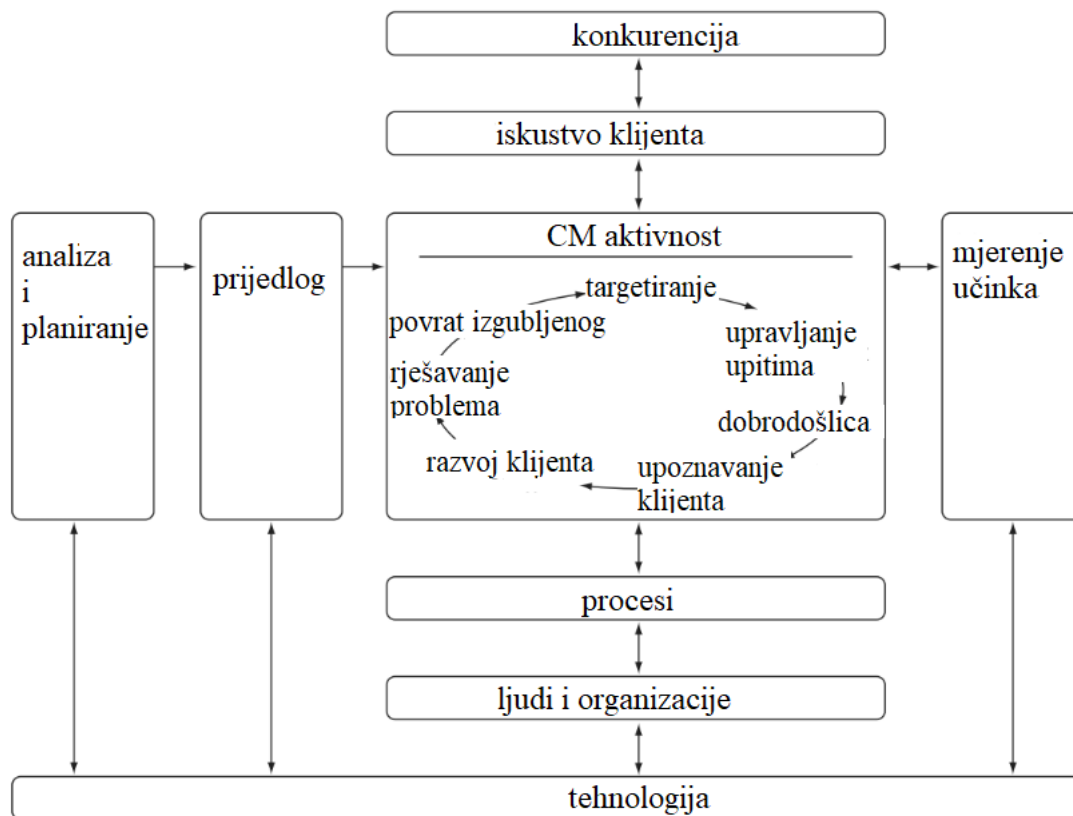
konkurencija

iskustvo klijenta

analiza i planiranje

prijedlog

CM aktivnost

targetiranje

upravljanje upitima

dobrodošlica

upoznavanje klijenta

razvoj klijenta

rješavanje problema

povrat izgubljenog

mjerenje učinka

procesi

ljudi i organizacije

tehnologija